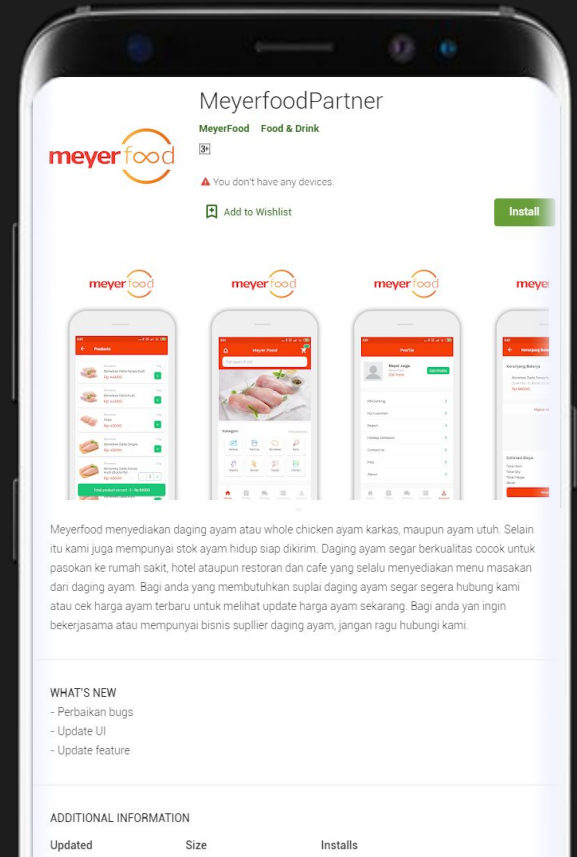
meyer food

MeyerfoodPartner

MeyerFood Food & Drink

3+

You don't have any devices.

Add to Wishlist

Install

meyer food

meyer food

meyer food

meyer

Meyer Food

Profile

Meyerfood menyediakan daging ayam atau whole chicken ayam karkas, maupun ayam utuh. Selain itu kami juga mempunyai stok ayam hidup siap dikirim. Daging ayam segar berkualitas cocok untuk pasokan ke rumah sakit, hotel ataupun restoran dan cafe yang selalu menyediakan menu masakan dari daging ayam. Bagi anda yang membutuhkan suplai daging ayam segar segera hubung kami atau cek harga ayam terbaru untuk melihat update harga ayam sekarang. Bagi anda yan ingin bekerjasama atau mempunyai bisnis supllier daging ayam, jangan ragu hubungi kami.

WHAT'S NEW
- Perbaikan bugs
- Update UI
- Update feature

ADDITIONAL INFORMATION

| Updated | Size | Installs |
|---|---|---|